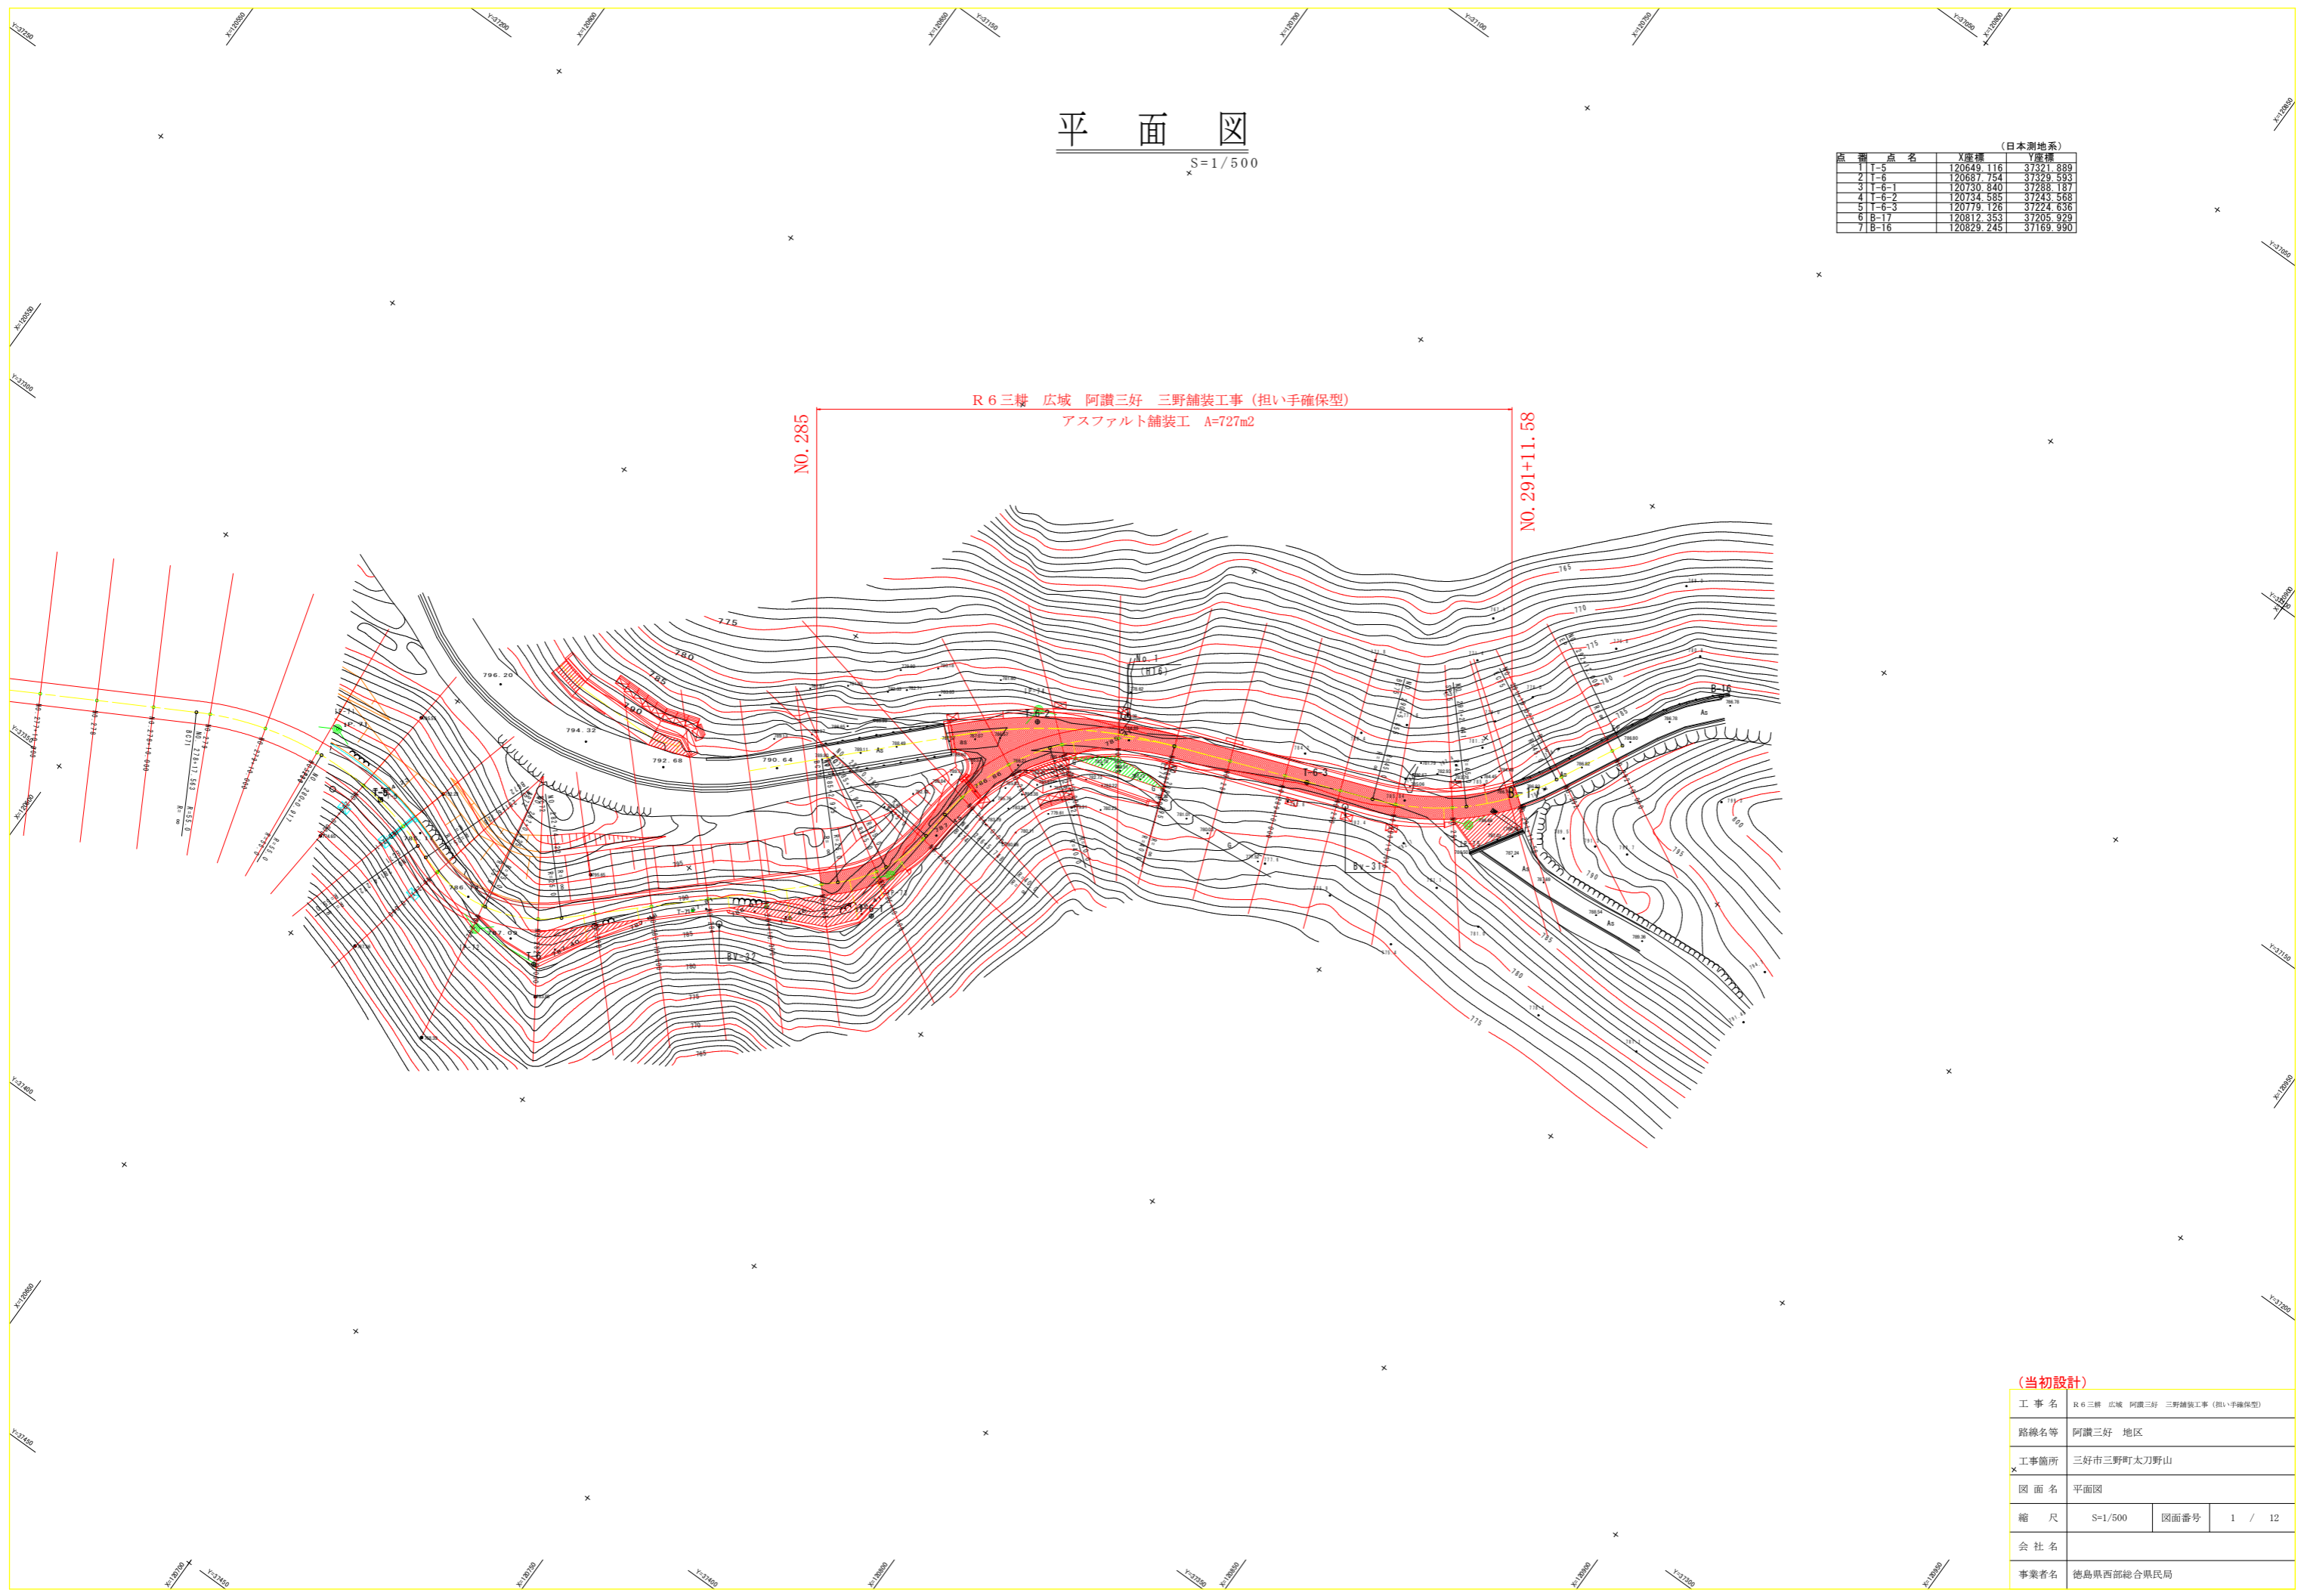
平　面　図
S=1/500

（日本測地系）

| 点 番 | 点 名 | X座標 | Y座標 |
|---|---|---|---|
| 1 | T-5 | 120649.116 | 37321.889 |
| 2 | T-6 | 120687.754 | 37329.593 |
| 3 | T-6-1 | 120730.840 | 37288.187 |
| 4 | T-6-2 | 120734.585 | 37243.568 |
| 5 | T-6-3 | 120779.126 | 37224.636 |
| 6 | B-17 | 120812.353 | 37205.929 |
| 7 | B-16 | 120829.245 | 37169.990 |

R６三耕　広域　阿讃三好　三野舗装工事（担い手確保型）
アスファルト舗装工　A=727m2
NO.285
NO.291+11.58

775
780
785
790
796.20
794.32
792.68
790.64
No.1
T-5
T-6
T-6-1
T-6-2
T-6-3
B-17
B-16
BV-37
BV-31
As

（当初設計）

| 工 事 名 | R６三耕　広域　阿讃三好　三野舗装工事（担い手確保型） | | |
|---|---|---|---|
| 路線名等 | 阿讃三好　地区 | | |
| 工事箇所 | 三好市三野町太刀野山 | | |
| 図 面 名 | 平面図 | | |
| 縮　　尺 | S=1/500 | 図面番号 | 1 / 12 |
| 会 社 名 | | | |
| 事業者名 | 徳島県西部総合県民局 | | |